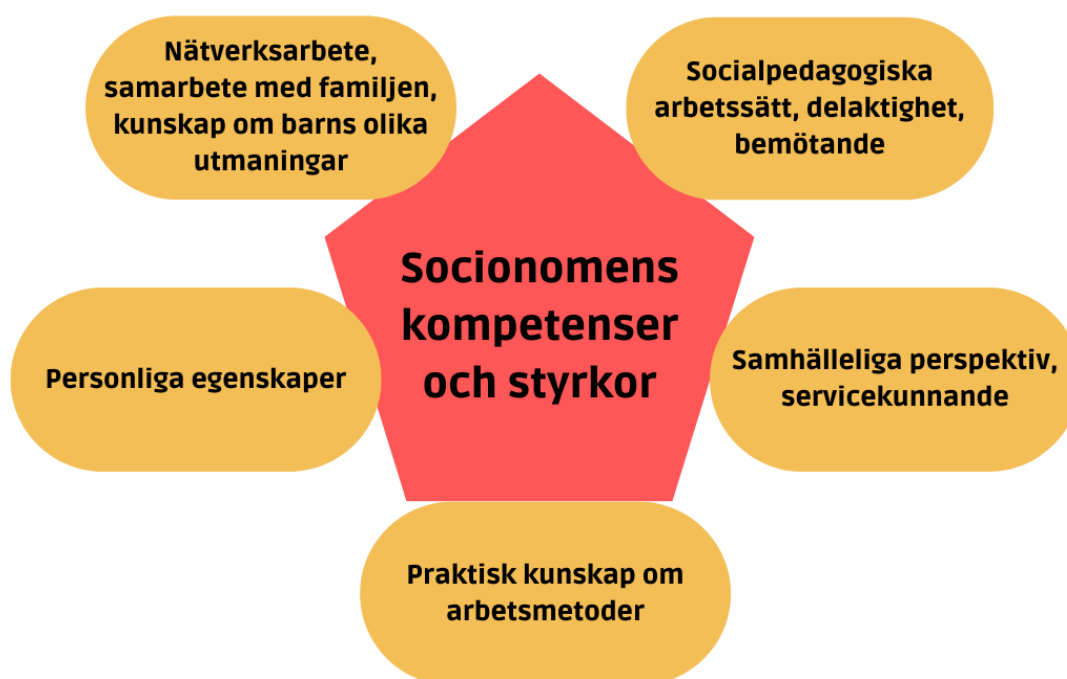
Nätverksarbete, samarbete med familjen, kunskap om barns olika utmaningar

Socialpedagogiska arbetssätt, delaktighet, bemötande

Socionomens kompetenser och styrkor

Personliga egenskaper

Samhälleliga perspektiv, servicekunnande

Praktisk kunskap om arbetsmetoder